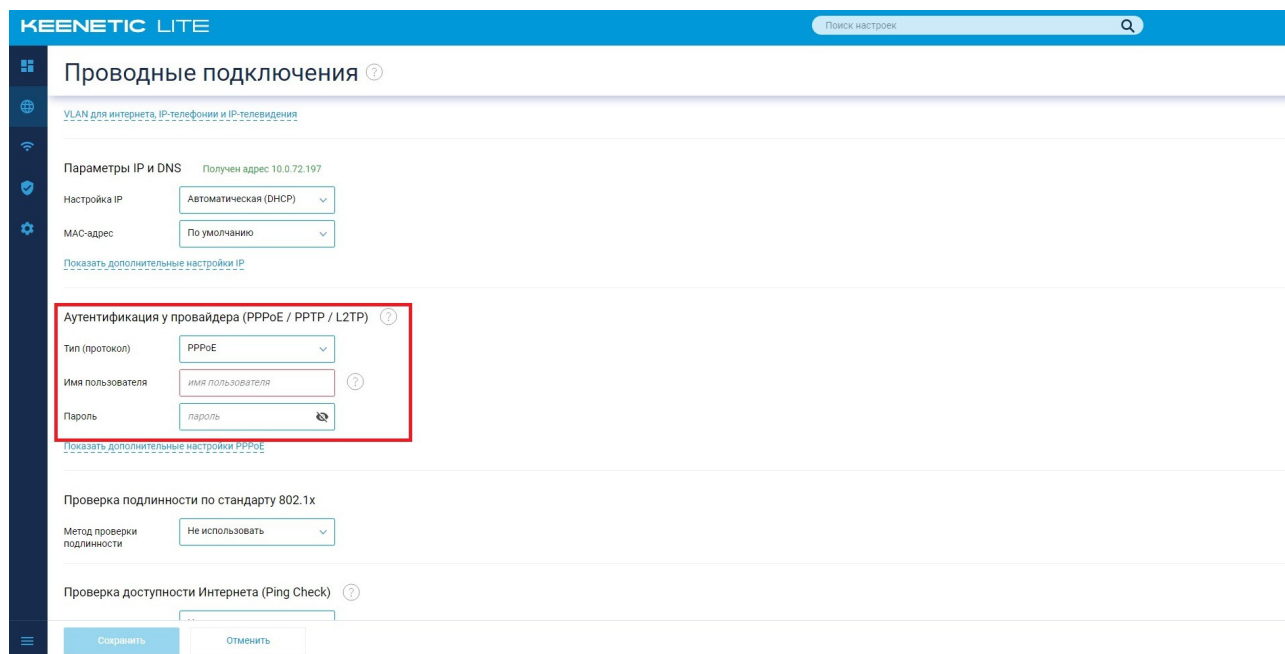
KEENETIC LITE

Поиск настроек

Проводные подключения

VLAN для интернета, IP-телефонии и IP-телевидения

Параметры IP и DNS Получен адрес 10.0.72.197

Настройка IP Автоматическая (DHCP)

MAC-адрес По умолчанию

Показать дополнительные настройки IP

Аутентификация у провайдера (PPPoE / PPTP / L2TP)

Тип (протокол) PPPoE

Имя пользователя имя пользователя

Пароль пароль

Показать дополнительные настройки PPPoE

Проверка подлинности по стандарту 802.1x

Метод проверки подлинности Не использовать

Проверка доступности Интернета (Ping Check)

Сохранить Отменить